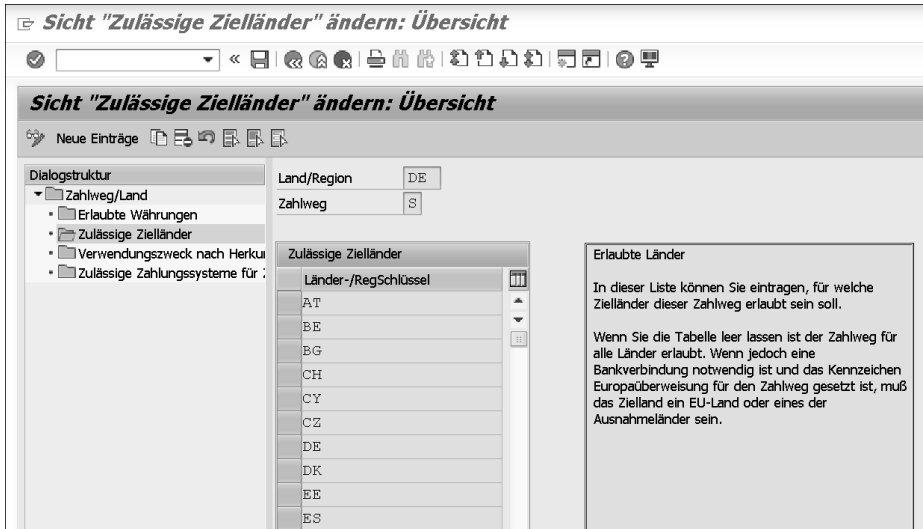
Sicht "Zulässige Zielländer" ändern: Übersicht

Sicht "Zulässige Zielländer" ändern: Übersicht

Neue Einträge

Dialogstruktur
Zahlweg/Land
Erlaubte Währungen
Zulässige Zielländer
Verwendungszweck nach Herkur
Zulässige Zahlungssysteme für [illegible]

Land/Region DE
Zahlweg S

Zulässige Zielländer

| Länder-/RegSchlüssel |
|---|
| AT |
| BE |
| BG |
| CH |
| CY |
| CZ |
| DE |
| DK |
| EE |
| ES |

Erlaubte Länder

In dieser Liste können Sie eintragen, für welche Zielländer dieser Zahlweg erlaubt sein soll.

Wenn Sie die Tabelle leer lassen ist der Zahlweg für alle Länder erlaubt. Wenn jedoch eine Bankverbindung notwendig ist und das Kennzeichen Europaüberweisung für den Zahlweg gesetzt ist, muß das Zielland ein EU-Land oder eines der Ausnahmeländer sein.